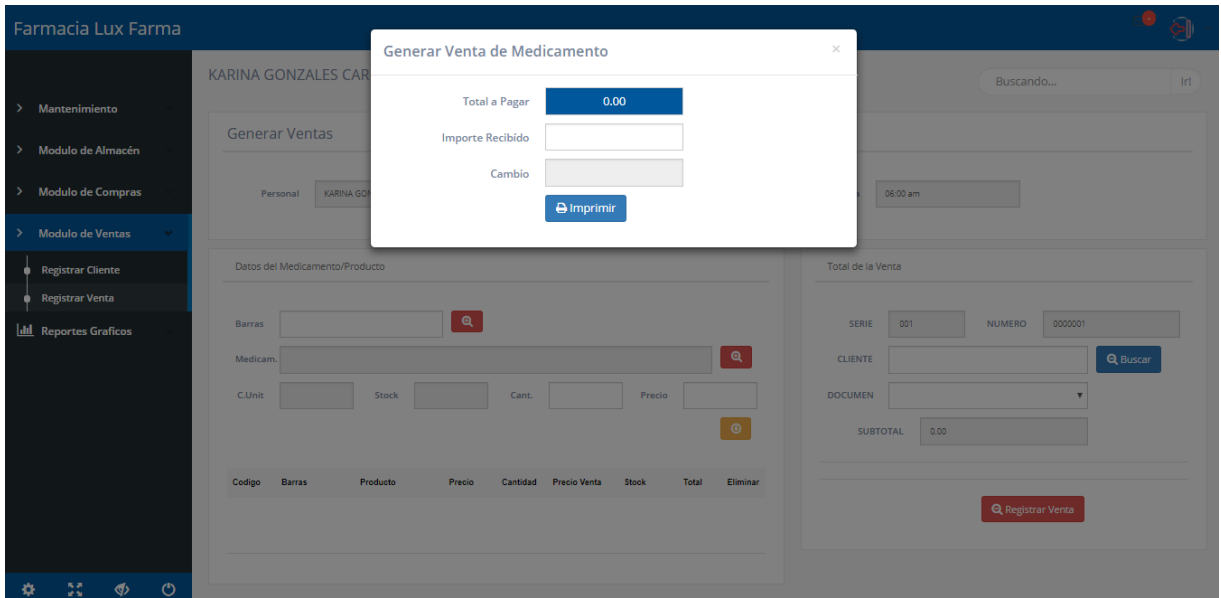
Farmacia Lux Farma

Mantenimiento
Modulo de Almacén
Modulo de Compras
Modulo de Ventas
Registrar Cliente
Registrar Venta
Reportes Graficos

KARINA GONZALES CAR

Buscando...
Ir!

Generar Ventas

Personal KARINA GON

06:00 am

Datos del Medicamento/Producto

Barras
Medicam.
C.Unit
Stock
Cant.
Precio

| Codigo | Barras | Producto | Precio | Cantidad | Precio Venta | Stock | Total | Eliminar |
|---|---|---|---|---|---|---|---|---|

Total de la Venta

SERIE 001
NUMERO 0000001
CLIENTE
Buscar
DOCUMEN
SUBTOTAL 0.00

Registrar Venta

Generar Venta de Medicamento
×
Total a Pagar 0.00
Importe Recibido
Cambio
Imprimir